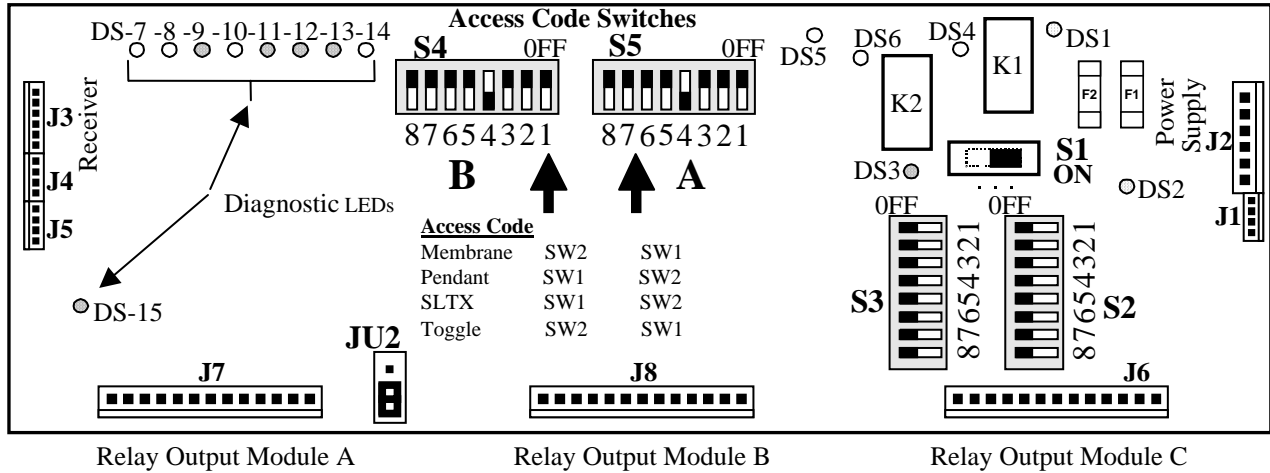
Access Code Switches

DS-7 -8 -9 -10 -11 -12 -13 -14

S4 0FF

87654321

B

S5 0FF

87654321

A

DS5

DS6 DS4 DS1

K1

K2

F2 F1

Power Supply

J2

J3

J4

J5

Receiver

Diagnostic LEDs

DS3

S1 ON

DS2

J1

Access Code

| | | |
|---|---|---|
| Membrane | SW2 | SW1 |
| Pendant | SW1 | SW2 |
| SLTX | SW1 | SW2 |
| Toggle | SW2 | SW1 |

0FF 0FF

87654321 87654321

S3 S2

DS-15

JU2

J7

J8

J6

Relay Output Module A

Relay Output Module B

Relay Output Module C